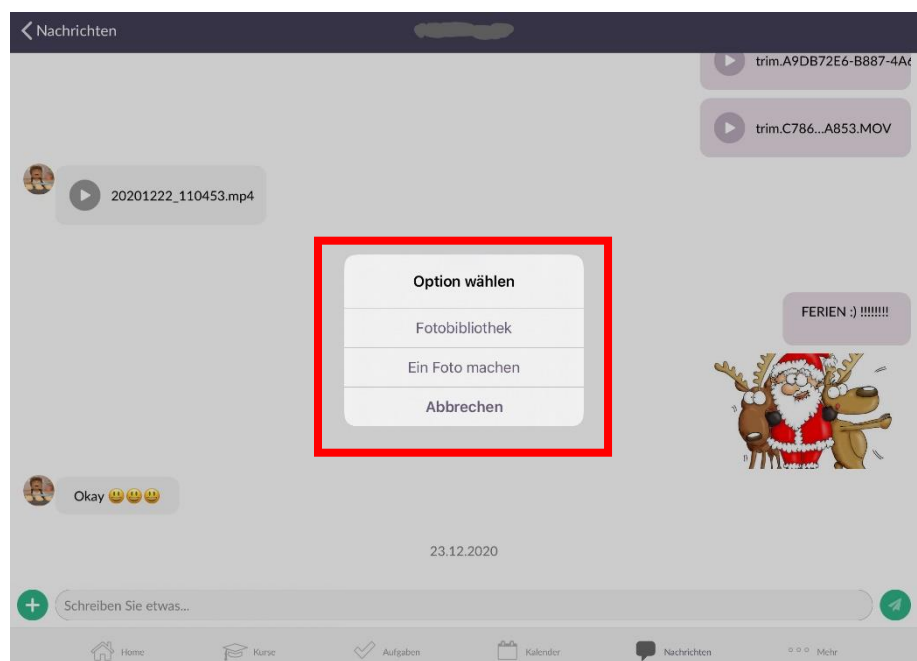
Nachrichten

trim.A9DB72E6-B887-4A

trim.C786...A853.MOV

20201222_110453.mp4

Option wählen

Fotobibliothek

Ein Foto machen

Abbrechen

FERIEN :) !!!!!!!!

Okay 😃😃😃

23.12.2020

Schreiben Sie etwas...

Home Kurse Aufgaben Kalender Nachrichten Mehr